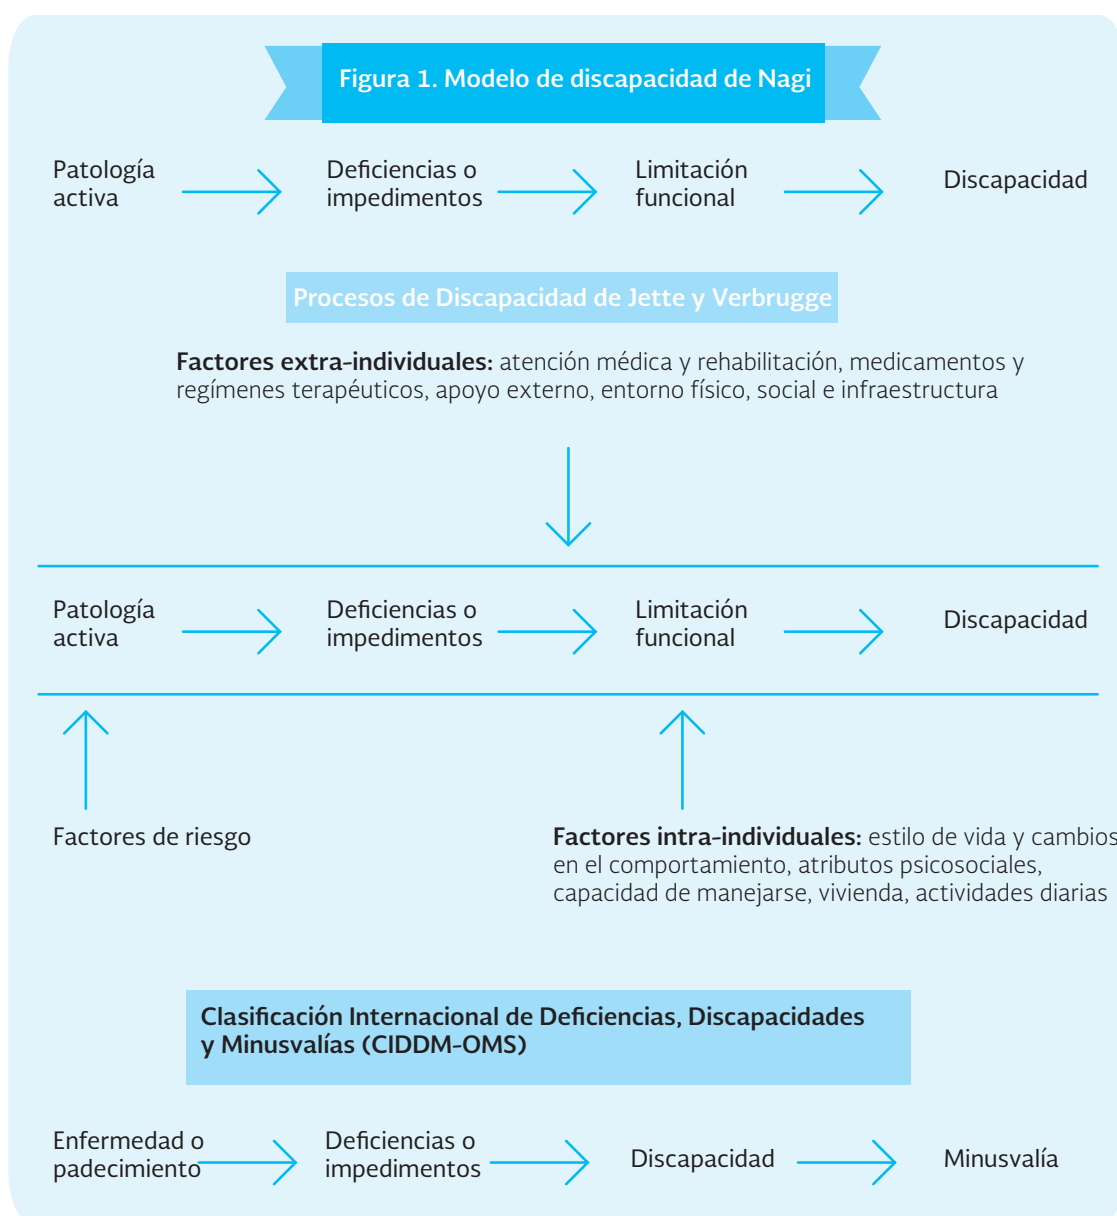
Figura 1. Modelo de discapacidad de Nagi

Patología activa

Deficiencias o impedimentos

Limitación funcional

Discapacidad

Procesos de Discapacidad de Jette y Verbrugge

**Factores extra-individuales:** atención médica y rehabilitación, medicamentos y regímenes terapéuticos, apoyo externo, entorno físico, social e infraestructura

Patología activa

Deficiencias o impedimentos

Limitación funcional

Discapacidad

Factores de riesgo

**Factores intra-individuales:** estilo de vida y cambios en el comportamiento, atributos psicosociales, capacidad de manejarse, vivienda, actividades diarias

Clasificación Internacional de Deficiencias, Discapacidades y Minusvalías (CIDDM-OMS)

Enfermedad o padecimiento

Deficiencias o impedimentos

Discapacidad

Minusvalía